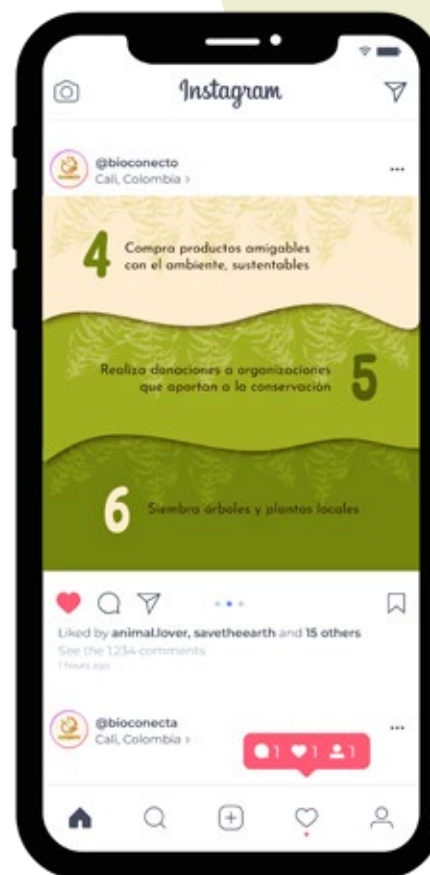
Instagram

@bioconecto
Cali, Colombia >

...

4 Compra productos amigables con el ambiente, sustentables

Realiza donaciones a organizaciones que aportan a la conservación 5

6 Siembra árboles y plantas locales

Liked by animal.lover, savetheearth and 15 others
See the 1,234 comments
1 hours ago

@bioconecta
Cali, Colombia >

...

1 1 1